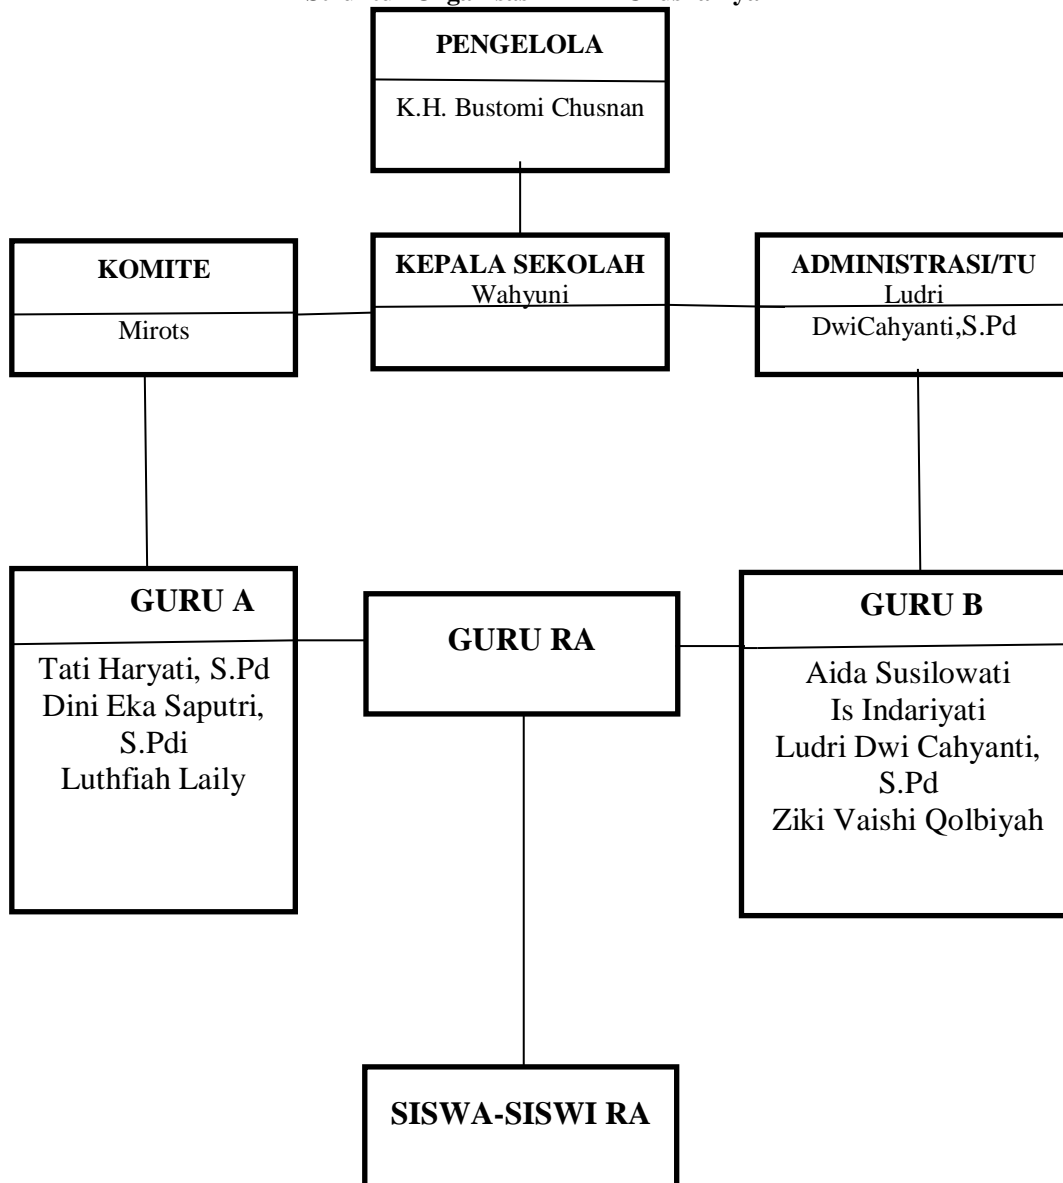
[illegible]

PENGELOLA

K.H. Bustomi Chusnan

KOMITE

Mirots

KEPALA SEKOLAH
Wahyuni

ADMINISTRASI/TU
Ludri
DwiCahyanti,S.Pd

GURU A

Tati Haryati, S.Pd
Dini Eka Saputri, S.Pdi
Luthfiah Laily

GURU RA

GURU B

Aida Susilowati
Is Indariyati
Ludri Dwi Cahyanti, S.Pd
Ziki Vaishi Qolbiyah

SISWA-SISWI RA